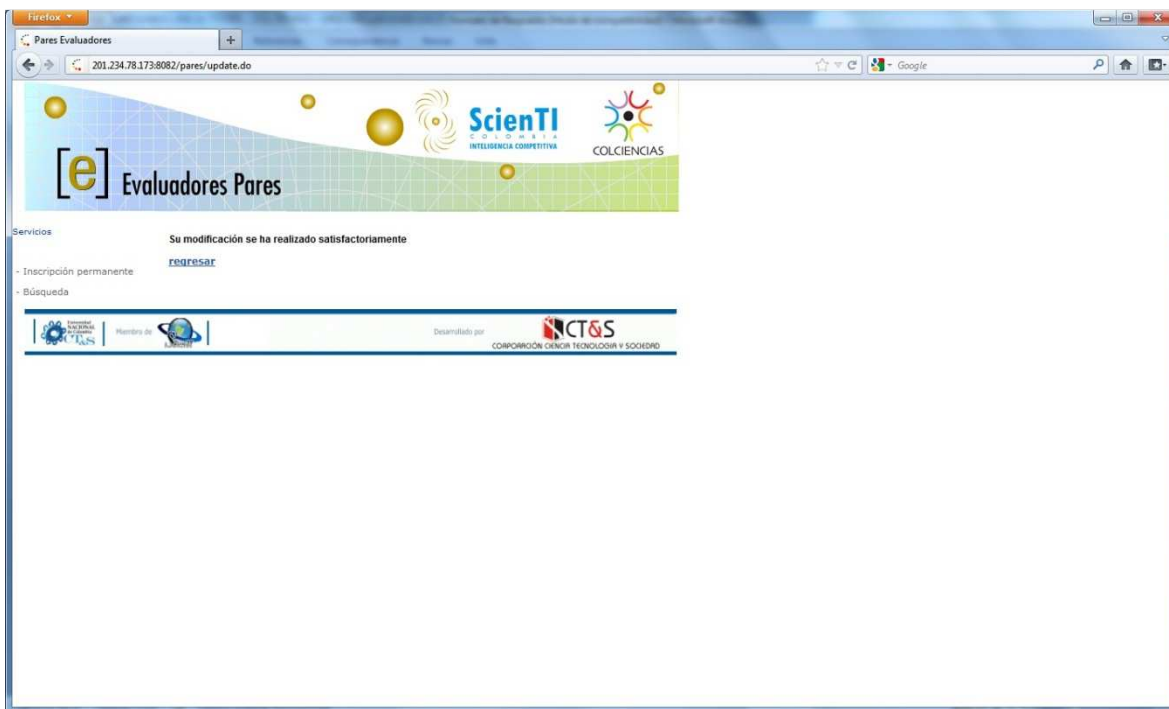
Firefox

Pares Evaluadores

201.234.78.173:8082/pares/update.do

Google

ScienTI
COLOMBIA
INTELIGENCIA COMPETITIVA

COLCIENCIAS

[e] Evaluadores Pares

Servicios

- Inscripción permanente

- Búsqueda

Su modificación se ha realizado satisfactoriamente

regresar

Universidad NACIONAL de Colombia CT&S

Miembro de

Desarrollado por

CT&S
CORPORACIÓN CIENCIA TECNOLOGIA Y SOCIEDAD